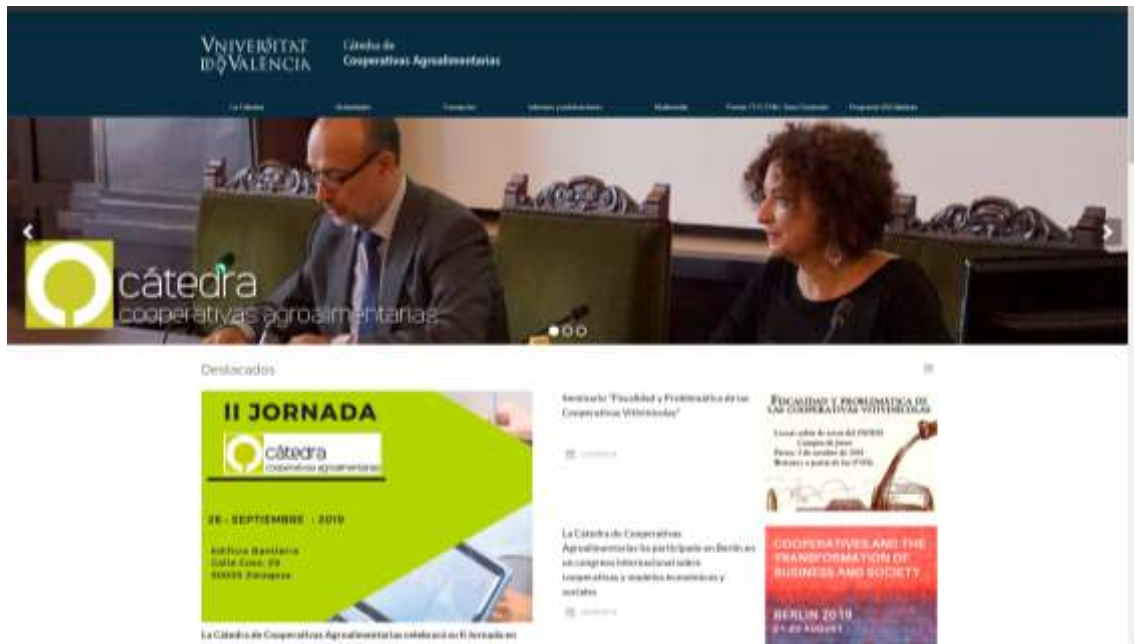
VNIVERSITAT DE VALÈNCIA

Càtedra de Cooperativas Agroalimentarias

La Càtedra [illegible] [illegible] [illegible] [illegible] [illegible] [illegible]

cátedra
cooperativas agroalimentarias

Destacados

II JORNADA

cátedra
cooperativas agroalimentarias

26 · SEPTIEMBRE · 2019

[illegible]
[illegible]
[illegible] Zaragoza

La Cátedra de Cooperativas Agroalimentarias celebrará su II Jornada en

Seminario "Fiscalidad y Problemática de las Cooperativas Vitivinícolas"

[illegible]

La Cátedra de Cooperativas Agroalimentarias ha participado en Berlín en un congreso internacional sobre cooperativas y modelos económicos y sociales

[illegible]

FISCALIDAD Y PROBLEMÁTICA DE LAS COOPERATIVAS VITIVINÍCOLAS

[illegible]

COOPERATIVES AND THE TRANSFORMATION OF BUSINESS AND SOCIETY

BERLIN 2019
21-23 AUGUST